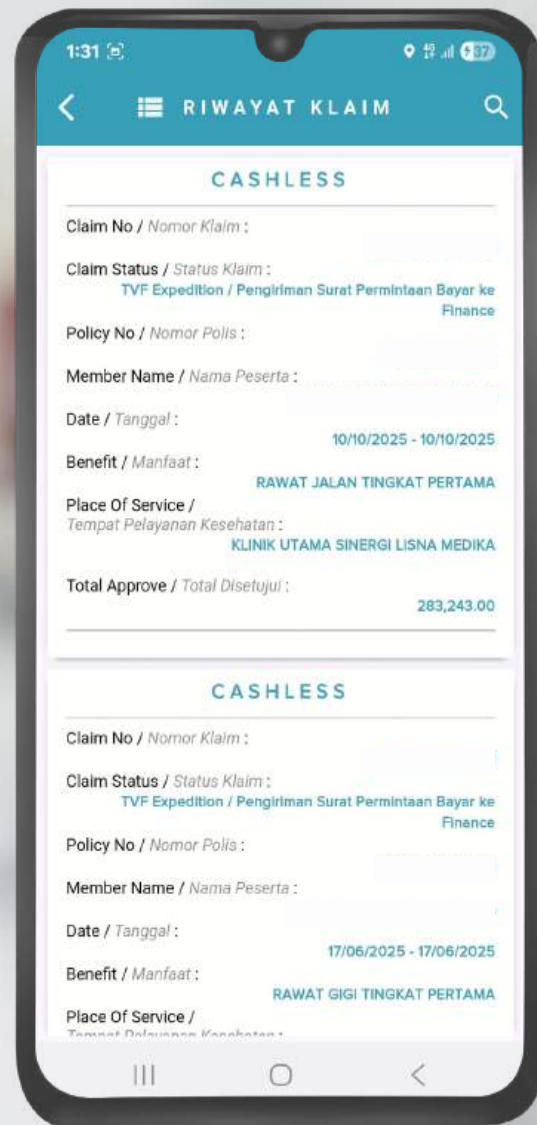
1:31

37

RIWAYAT KLAIM

CASHLESS

Claim No / Nomor Klaim :

Claim Status / Status Klaim :
TVF Expedition / Pengiriman Surat Permintaan Bayar ke Finance

Policy No / Nomor Polis :

Member Name / Nama Peserta :

Date / Tanggal :
10/10/2025 - 10/10/2025

Benefit / Manfaat :
RAWAT JALAN TINGKAT PERTAMA

Place Of Service / Tempat Pelayanan Kesehatan :
KLINIK UTAMA SINERGI LISNA MEDIKA

Total Approve / Total Disetujui :
283,243.00

CASHLESS

Claim No / Nomor Klaim :

Claim Status / Status Klaim :
TVF Expedition / Pengiriman Surat Permintaan Bayar ke Finance

Policy No / Nomor Polis :

Member Name / Nama Peserta :

Date / Tanggal :
17/06/2025 - 17/06/2025

Benefit / Manfaat :
RAWAT GIGI TINGKAT PERTAMA

Place Of Service /
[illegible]